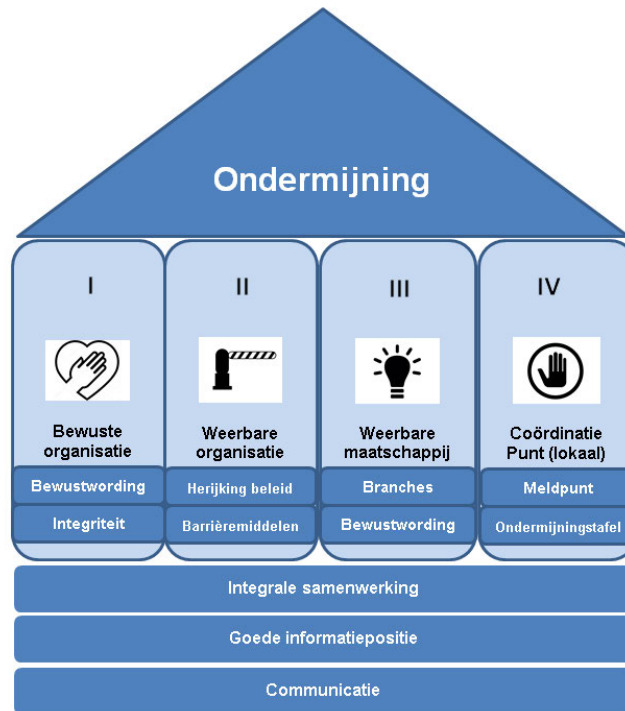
Ondermijning

I

Bewuste organisatie

Bewustwording

Integriteit

II

Weerbare organisatie

Herijking beleid

Barrièremiddelen

III

Weerbare maatschappij

Branches

Bewustwording

IV

Coördinatie Punt (lokaal)

Meldpunt

Ondermijningstafel

Integrale samenwerking

Goede informatiepositie

Communicatie